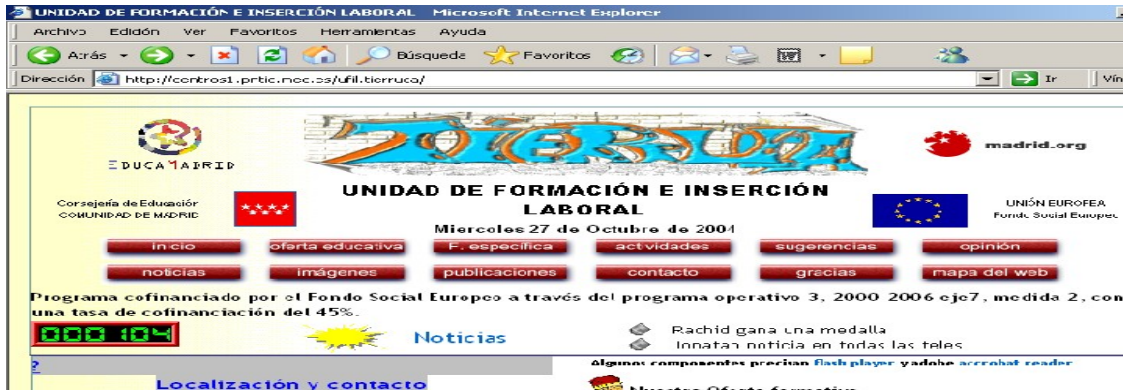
UNIDAD DE FORMACIÓN E INSERCIÓN LABORAL Microsoft Internet Explorer

Archivo Edición Ver Favoritos Herramientas Ayuda

Atrás Búsqueda Favoritos

Dirección http://centros1.pntic.mec.es/ufil.tierruca/ Ir Vín

EDUCAMADRID

madrid.org

Consejería de Educación COMUNIDAD DE MADRID

UNIDAD DE FORMACIÓN E INSERCIÓN LABORAL

UNIÓN EUROPEA Fondo Social Europeo

Miercoles 27 de Octubre de 2004

inicio | oferta educativa | F. específica | actividades | sugerencias | opinión

noticias | imágenes | publicaciones | contacto | gracias | mapa del web

Programa cofinanciado por el Fondo Social Europeo a través del programa operativo 3, 2000 2006 eje7, medida 2, con una tasa de cofinanciación del 45%.

000104

Noticias

Rachid gana una medalla

Jonatan noticia en todas las teles

Algunos componentes precisan flash player y adobe acrobat reader

Localización y contacto

Nuestra Oferta formativa